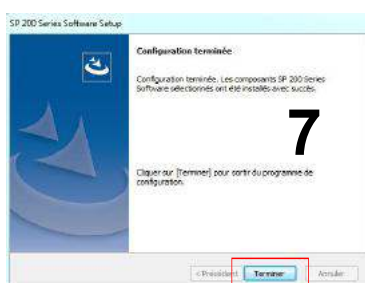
SP 200 Series Software Setup

Configuration terminée

Configuration terminée. Les composants SP 200 Series Software sélectionnés ont été installés avec succès.

7

Cliquer sur [Terminer] pour sortir du programme de configuration.

< Précédent

Terminer

Annuler